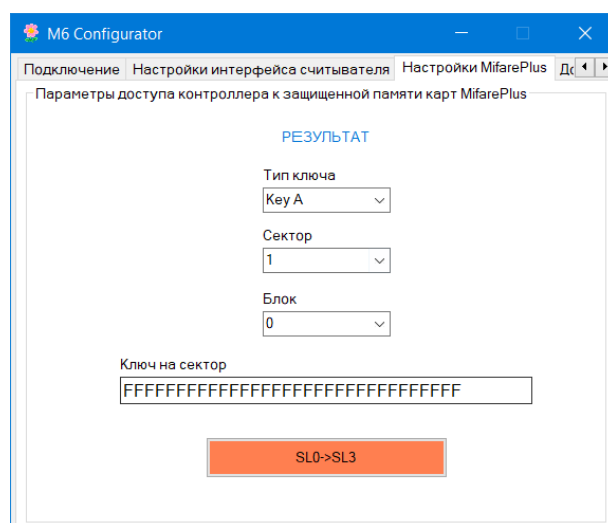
M6 Configurator

Подключение | Настройки интерфейса считывателя | Настройки MifarePlus | Д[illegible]

Параметры доступа контроллера к защищенной памяти карт MifarePlus

РЕЗУЛЬТАТ

Тип ключа
Key A

Сектор
1

Блок
0

Ключ на сектор
FFFFFFFFFFFFFFFFFFFFFFFFFFFFFFFF

SL0->SL3